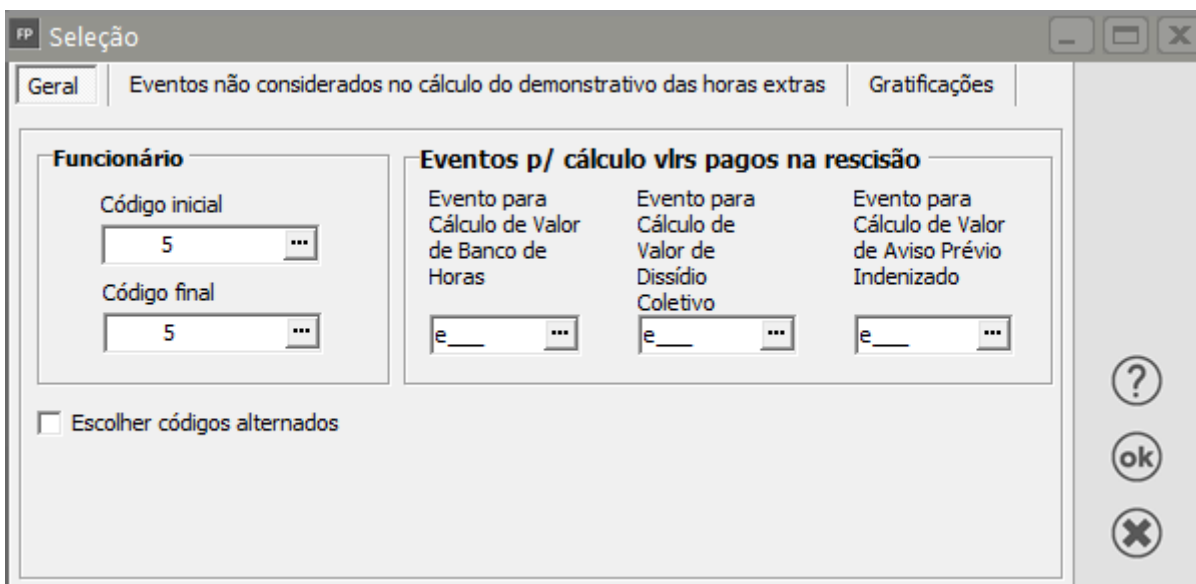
FP Seleção

Geral | Eventos não considerados no cálculo do demonstrativo das horas extras | Gratificações

Funcionário

Código inicial

5 ...

Código final

5 ...

Eventos p/ cálculo vlrs pagos na rescisão

Evento para Cálculo de Valor de Banco de Horas

e___ ...

Evento para Cálculo de Valor de Dissídio Coletivo

e___ ...

Evento para Cálculo de Valor de Aviso Prévio Indenizado

e___ ...

Escolher códigos alternados

?

ok